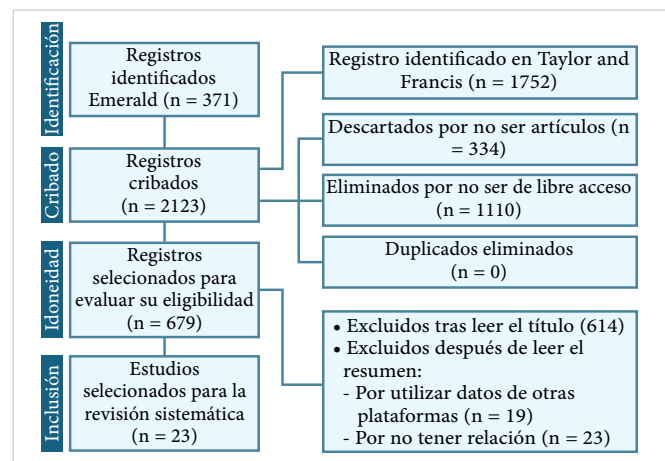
Identificación

Registros identificados Emerald (n = 371)

Registro identificado en Taylor and Francis (n = 1752)

Cribado

Registros cribados (n = 2123)

Descartados por no ser artículos (n = 334)

Eliminados por no ser de libre acceso (n = 1110)

Duplicados eliminados (n = 0)

Idoneidad

Registros selecionados para evaluar su eligibilidad (n = 679)

• Excluidos tras leer el título (614)
• Excluidos después de leer el resumen:
- Por utilizar datos de otras plataformas (n = 19)
- Por no tener relación (n = 23)

Inclusión

Estudios selecionados para la revisión sistemática (n = 23)